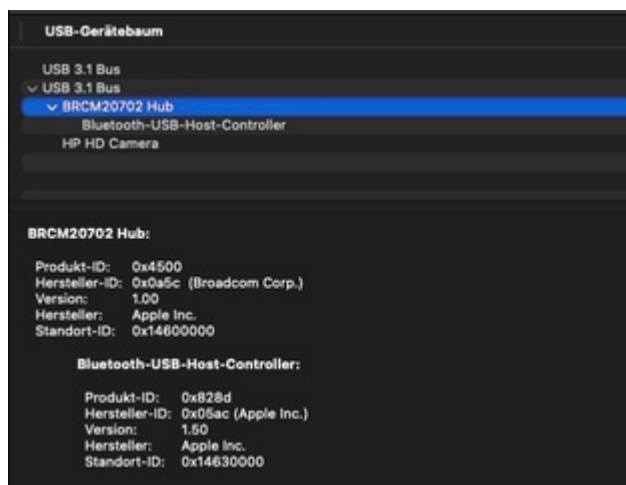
USB-Gerätebaum

USB 3.1 Bus
USB 3.1 Bus
BRCM20702 Hub
Bluetooth-USB-Host-Controller
HP HD Camera

BRCM20702 Hub:

| | |
|---|---|
| Produkt-ID: | 0x4500 |
| Hersteller-ID: | 0x0a5c (Broadcom Corp.) |
| Version: | 1.00 |
| Hersteller: | Apple Inc. |
| Standort-ID: | 0x14600000 |

Bluetooth-USB-Host-Controller:

| | |
|---|---|
| Produkt-ID: | 0x828d |
| Hersteller-ID: | 0x05ac (Apple Inc.) |
| Version: | 1.50 |
| Hersteller: | Apple Inc. |
| Standort-ID: | 0x14630000 |